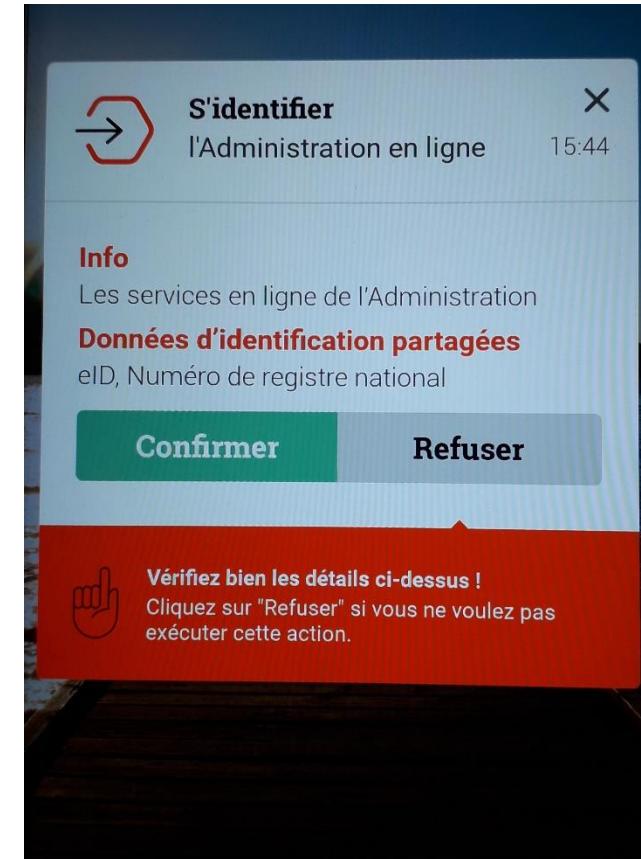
S'identifier
l'Administration en ligne
15:44

×

Info
Les services en ligne de l'Administration

Données d'identification partagées
eID, Numéro de registre national

Confirmer
Refuser

Vérifiez bien les détails ci-dessus !
Cliquez sur "Refuser" si vous ne voulez pas exécuter cette action.